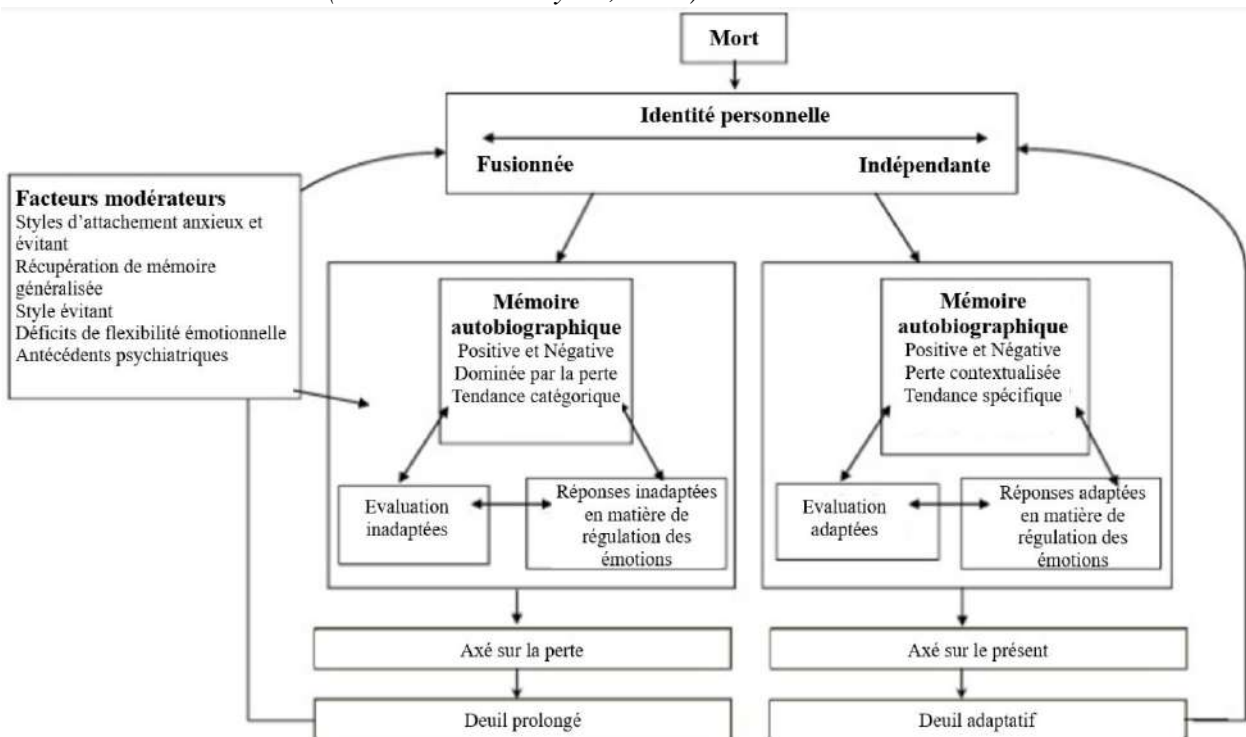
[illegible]

Mort

Identité personnelle

Fusionnée

Indépendante

Facteurs modérateurs
Styles d'attachement anxieux et évitant
Récupération de mémoire généralisée
Style évitant
Déficits de flexibilité émotionnelle
Antécédents psychiatriques

Mémoire autobiographique
Positive et Négative
Dominée par la perte
Tendance catégorique

Evaluation inadaptées

Réponses inadaptées en matière de régulation des émotions

Mémoire autobiographique
Positive et Négative
Perte contextualisée
Tendance spécifique

Evaluation adaptées

Réponses adaptées en matière de régulation des émotions

Axé sur la perte

Axé sur le présent

Deuil prolongé

Deuil adaptatif